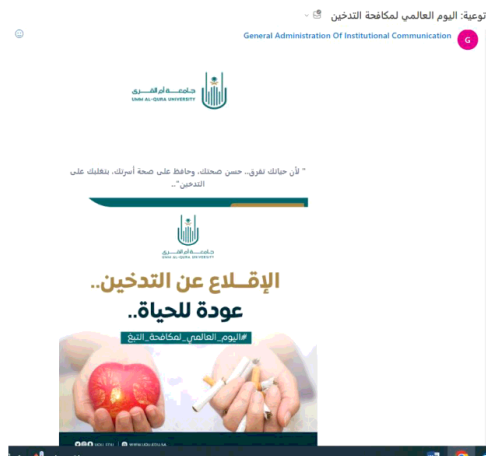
توعية: اليوم العالمي لمكافحة التدخين

G

General Administration Of Institutional Communication

جامعة أم القرى
UMM AL-QURA UNIVERSITY

" لأن حياتك تفرق.. حسن صحتك، وحافظ على صحة أسرتك، بتغلبك على التدخين".

جامعة أم القرى
UMM AL-QURA UNIVERSITY

الإقلاع عن التدخين..
عودة للحياة..

#اليوم_العالمي_لمكافحة_التبغ

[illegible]